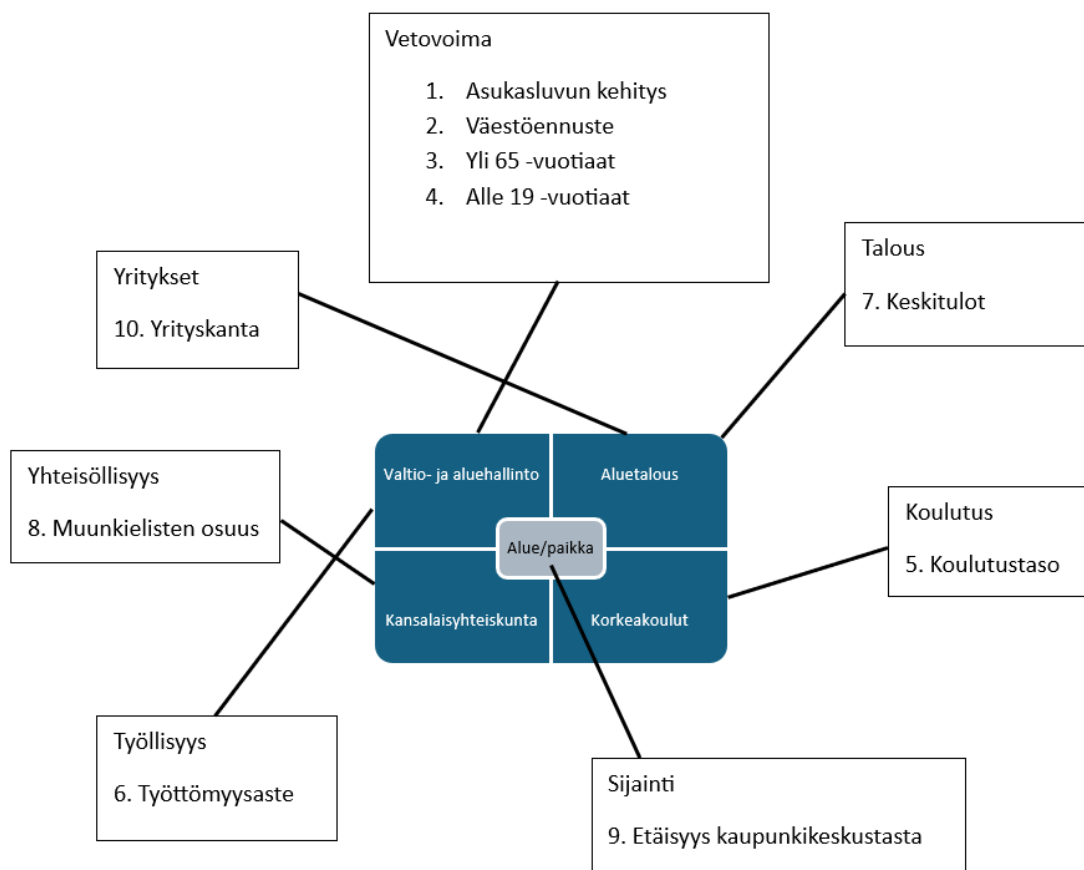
Vetovoima

1. Asukasluvun kehitys
2. Väestöennuste
3. Yli 65 -vuotiaat
4. Alle 19 -vuotiaat

Yritykset

10. Yrityskanta

Talous

7. Keskitulot

Yhteisöllisyys

8. Muunkielisten osuus

Valtio- ja aluehallinto

Aluetalous

Alue/paikka

Kansalaisyhteiskunta

Korkeakoulut

Koulutus

5. Koulutustaso

Työllisyys

6. Työttömyysaste

Sijainti

9. Etäisyys kaupunkikeskustasta